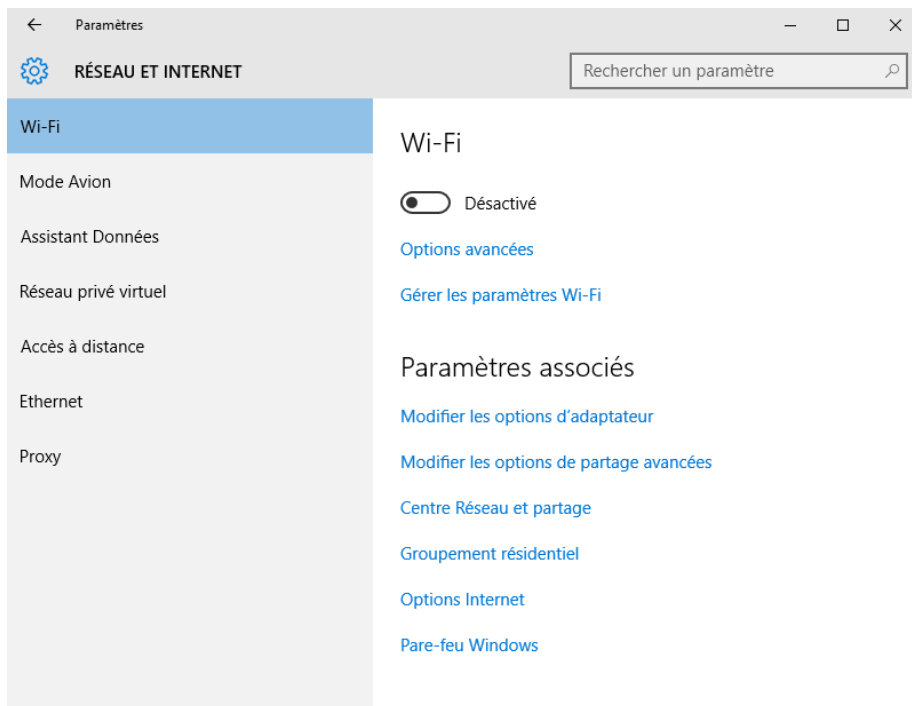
← Paramètres

— □ ×

RÉSEAU ET INTERNET

Rechercher un paramètre

Wi-Fi

Mode Avion

Assistant Données

Réseau privé virtuel

Accès à distance

Ethernet

Proxy

Wi-Fi

Désactivé

Options avancées

Gérer les paramètres Wi-Fi

Paramètres associés

Modifier les options d’adaptateur

Modifier les options de partage avancées

Centre Réseau et partage

Groupement résidentiel

Options Internet

Pare-feu Windows